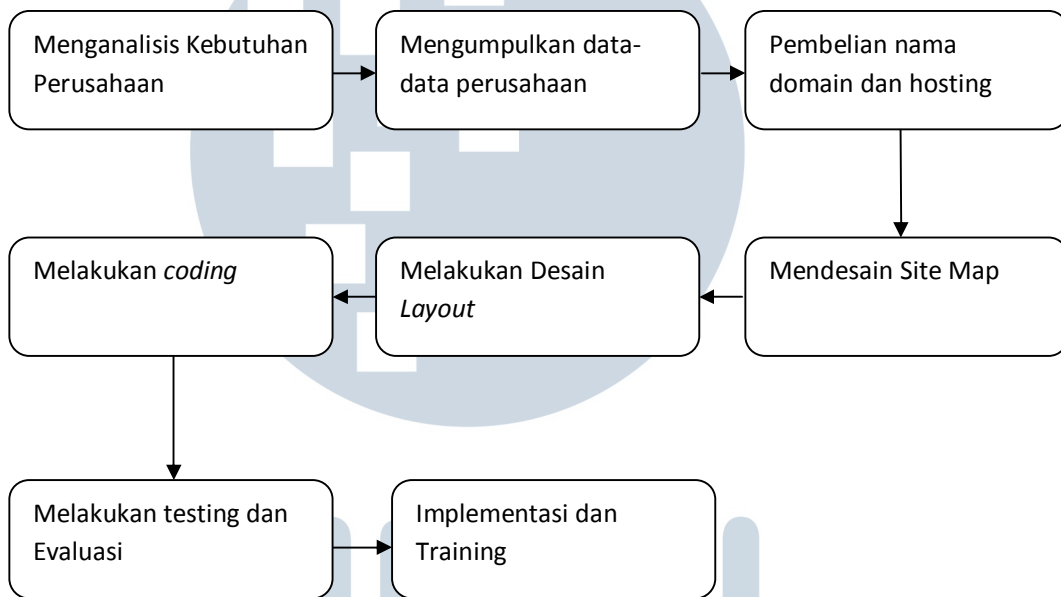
Menganalisis Kebutuhan Perusahaan

Mengumpulkan data-data perusahaan

Pembelian nama domain dan hosting

Mendesain Site Map

Melakukan Desain *Layout*

Melakukan *coding*

Melakukan testing dan Evaluasi

Implementasi dan Training